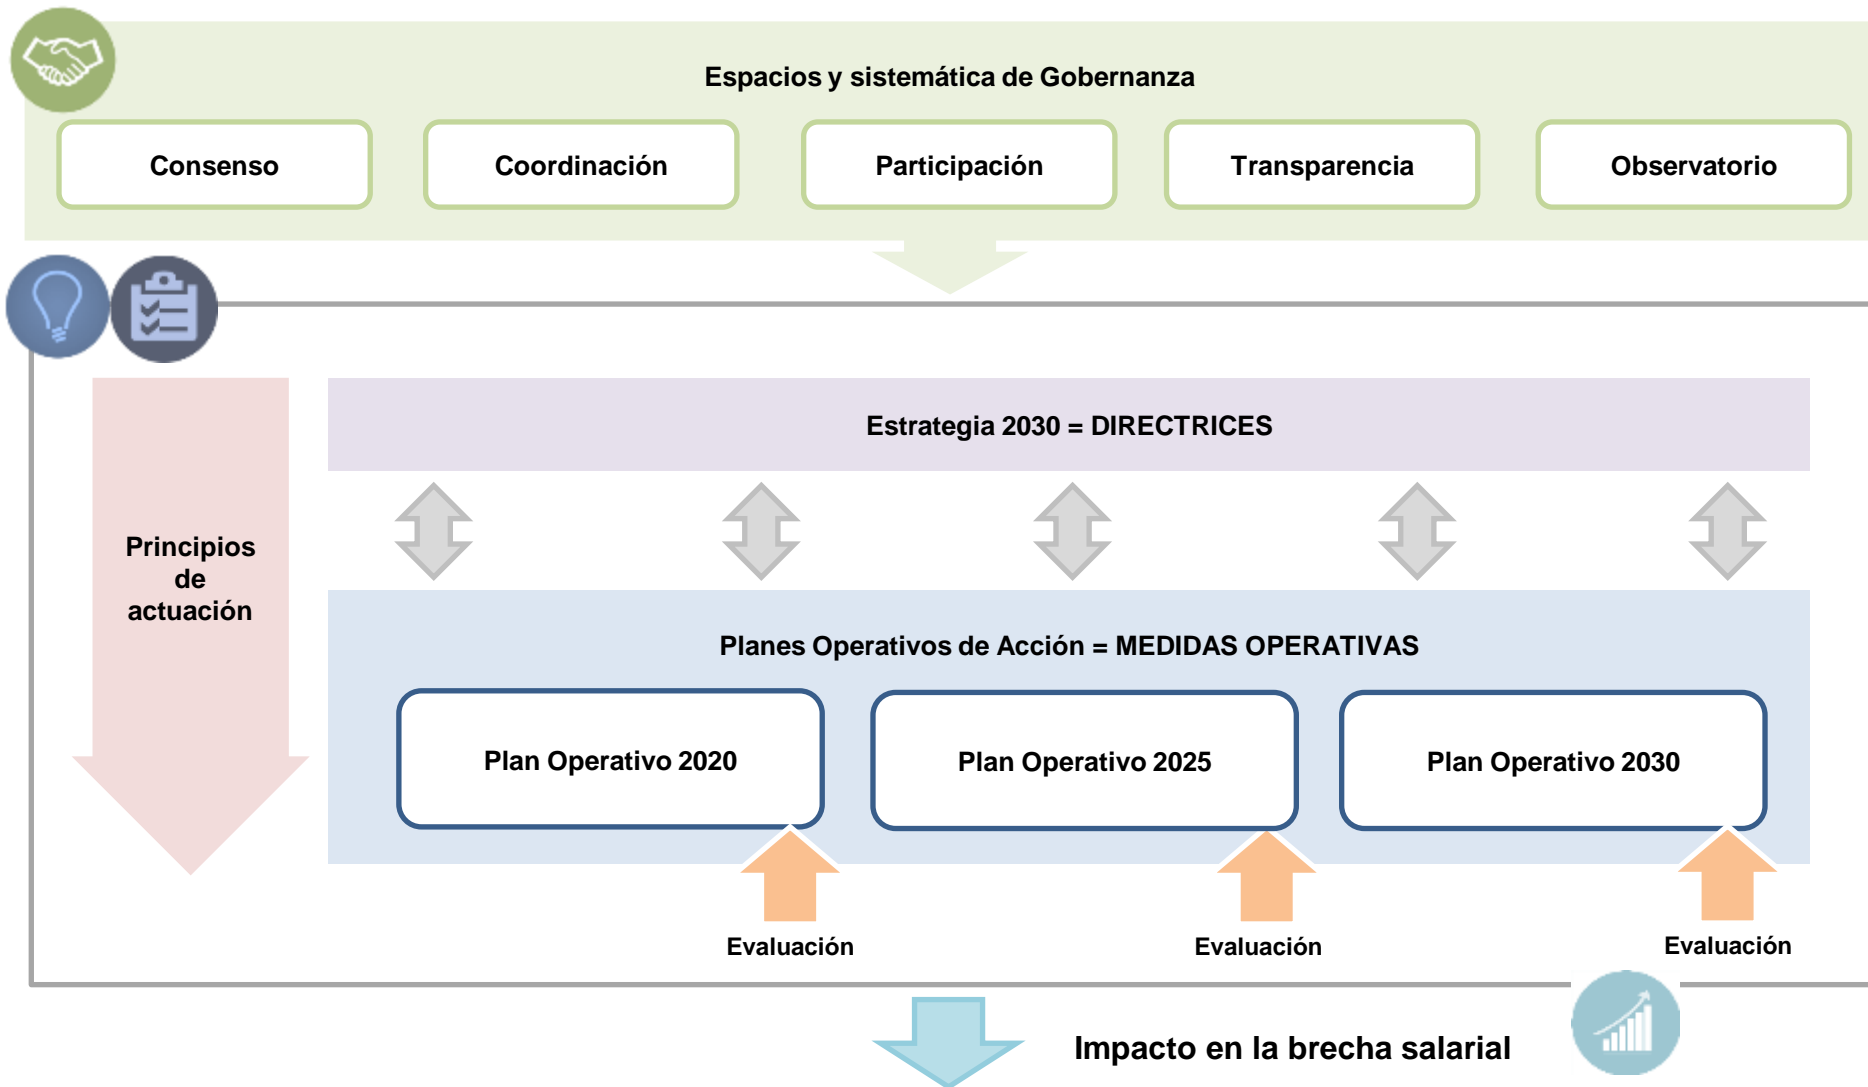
Espacios y sistemática de Gobernanza

Consenso

Coordinación

Participación

Transparencia

Observatorio

Principios de actuación

Estrategia 2030 = DIRECTRICES

Planes Operativos de Acción = MEDIDAS OPERATIVAS

Plan Operativo 2020

Plan Operativo 2025

Plan Operativo 2030

Evaluación

Evaluación

Evaluación

Impacto en la brecha salarial